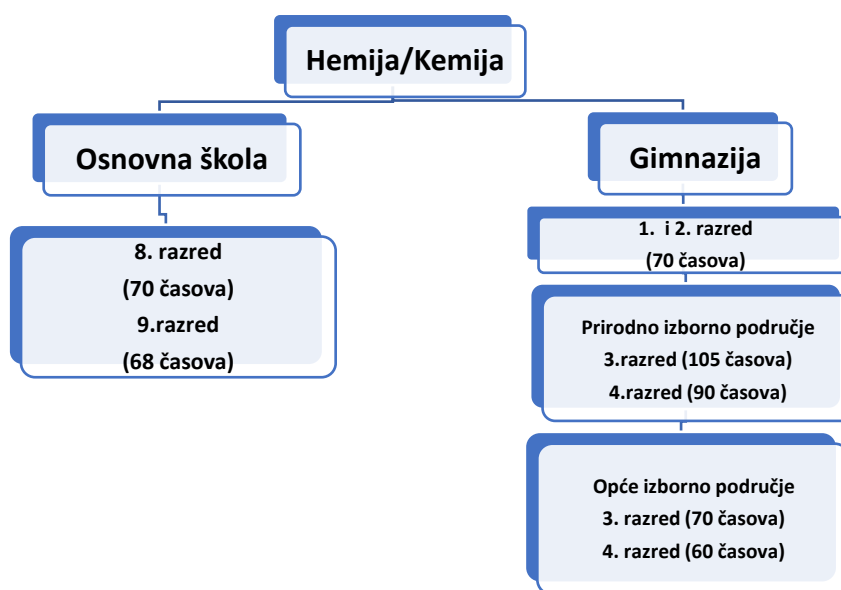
Hemija/Kemija

Osnovna škola

8. razred
(70 časova)
9.razred
(68 časova)

Gimnazija

1. i 2. razred
(70 časova)

Prirodno izborno područje
3.razred (105 časova)
4.razred (90 časova)

Opće izborno područje
3. razred (70 časova)
4. razred (60 časova)